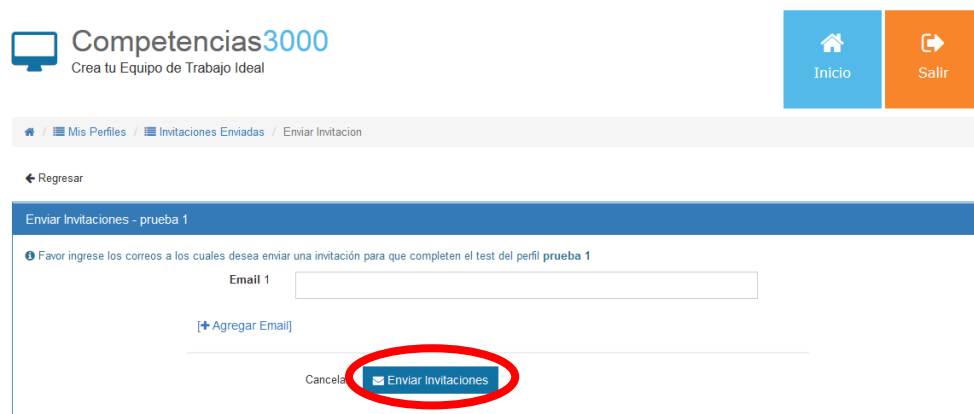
Competencias3000
Crea tu Equipo de Trabajo Ideal

Inicio

Salir

/ Mis Perfiles / Invitaciones Enviadas / Enviar Invitacion

Regresar

Enviar Invitaciones - prueba 1

Favor ingrese los correos a los cuales desea enviar una invitación para que completen el test del perfil **prueba 1**

**Email** 1

[+ Agregar Email]

Cancela

Enviar Invitaciones